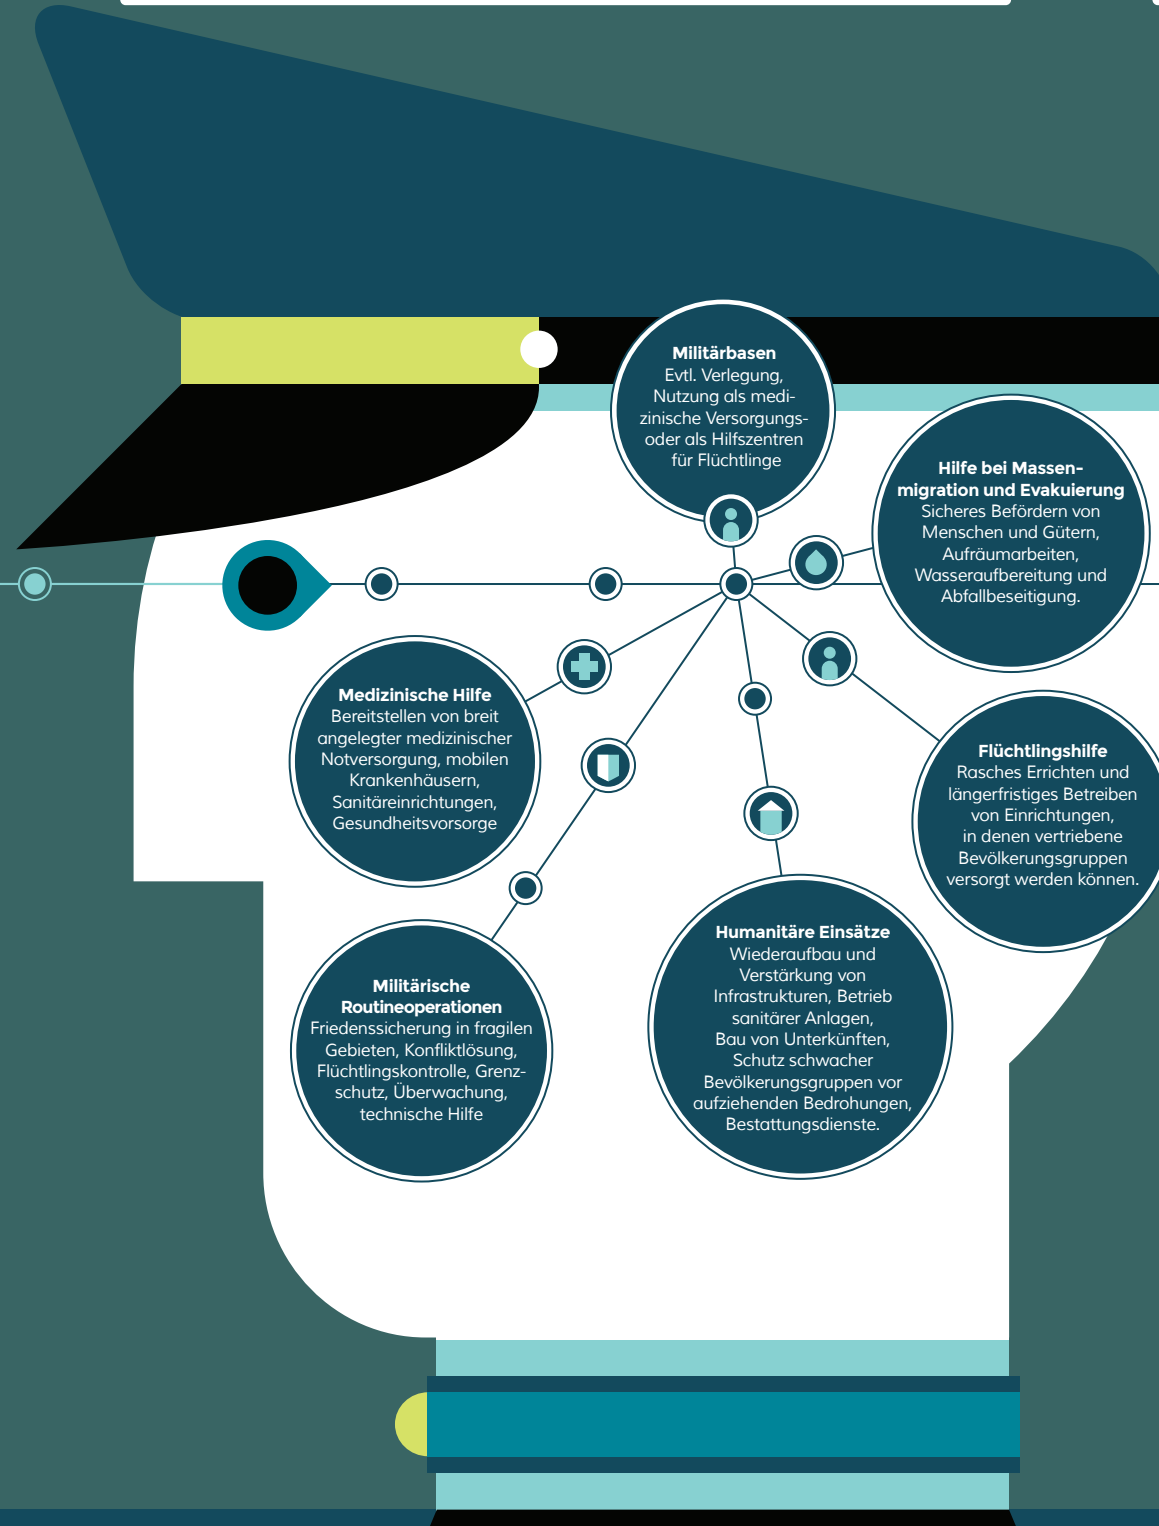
**Militärbasen**
Evtl. Verlegung, Nutzung als medizinische Versorgungs- oder als Hilfszentren für Flüchtlinge

**Hilfe bei Massenmigration und Evakuierung**
Sicheres Befördern von Menschen und Gütern, Aufräumarbeiten, Wasseraufbereitung und Abfallbeseitigung.

**Medizinische Hilfe**
Bereitstellen von breit angelegter medizinischer Notversorgung, mobilen Krankenhäusern, Sanitäreinrichtungen, Gesundheitsvorsorge

**Flüchtlingshilfe**
Rasches Errichten und längerfristiges Betreiben von Einrichtungen, in denen vertriebene Bevölkerungsgruppen versorgt werden können.

**Humanitäre Einsätze**
Wiederaufbau und Verstärkung von Infrastrukturen, Betrieb sanitärer Anlagen, Bau von Unterkünften, Schutz schwacher Bevölkerungsgruppen vor aufziehenden Bedrohungen, Bestattungsdienste.

**Militärische Routineoperationen**
Friedenssicherung in fragilen Gebieten, Konfliktlösung, Flüchtlingskontrolle, Grenzschutz, Überwachung, technische Hilfe